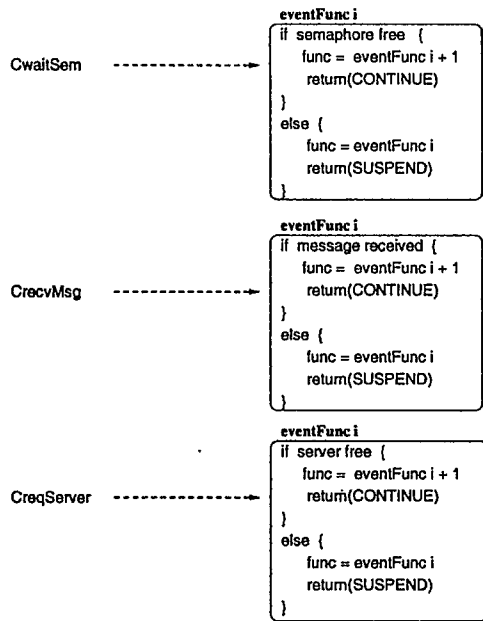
eventFunc i
if semaphore free {
func = eventFunc i + 1
return(CONTINUE)
}
else {
func = eventFunc i
return(SUSPEND)
}

CwaitSem

eventFunc i
if message received {
func = eventFunc i + 1
return(CONTINUE)
}
else {
func = eventFunc i
return(SUSPEND)
}

CrecvMsg

eventFunc i
if server free {
func = eventFunc i + 1
return(CONTINUE)
}
else {
func = eventFunc i
return(SUSPEND)
}

CreqServer